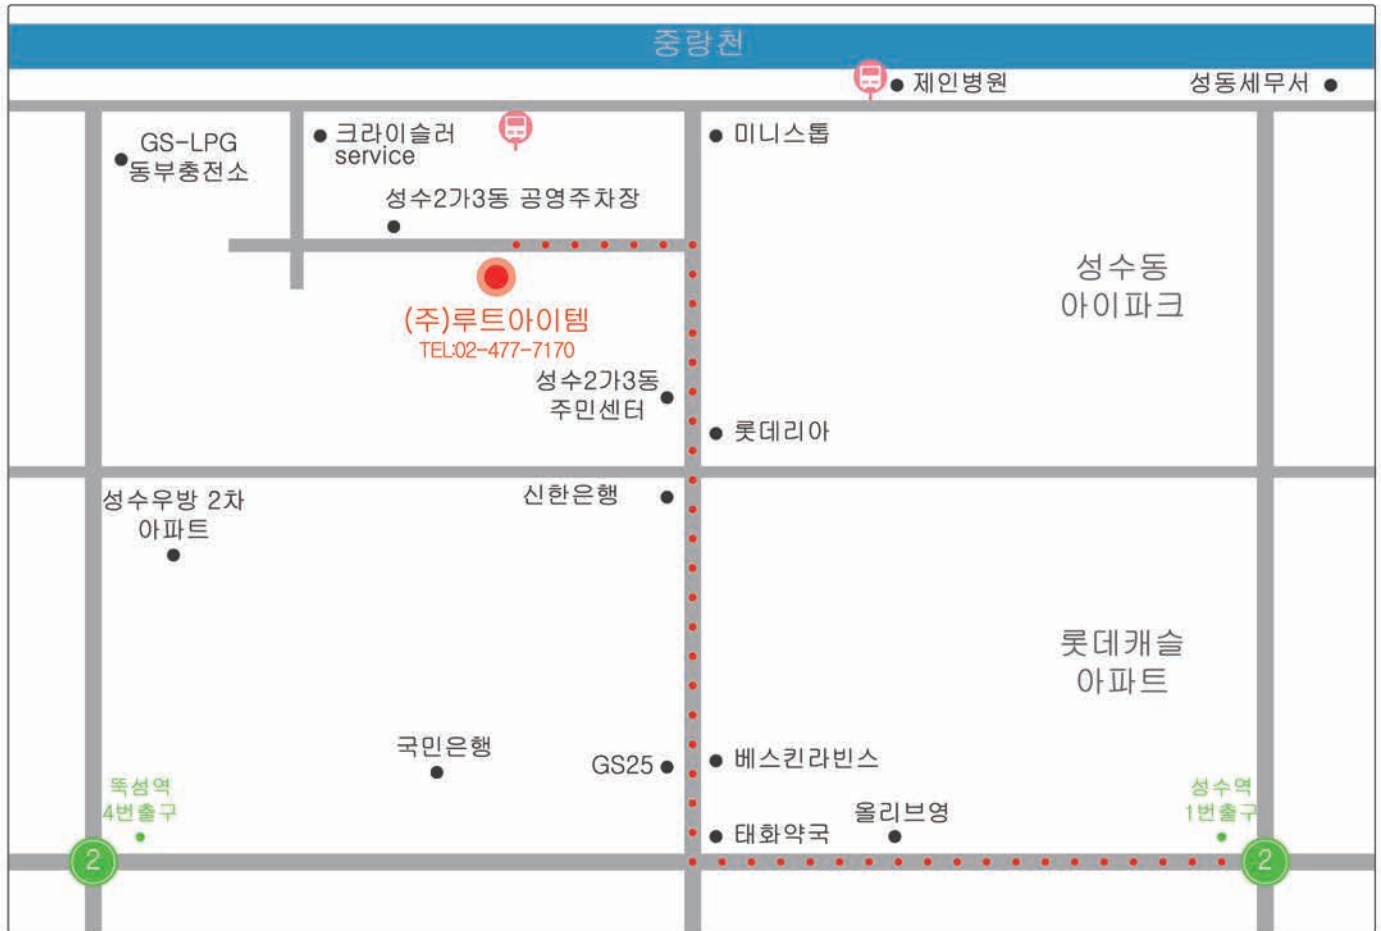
중랑천

제인병원

성동세무서

GS-LPG
동부충전소

크라이슬러
service

미니스톱

성수2가3동 공영주차장

성수동
아이파크

(주)루트아이템
TEL:02-477-7170

성수2가3동
주민센터

롯데리아

성수우방 2차
아파트

신한은행

롯데캐슬
아파트

국민은행

GS25

베스킨라빈스

뚝섬역
4번출구

성수역
1번출구

올리브영

태화약국

2

2